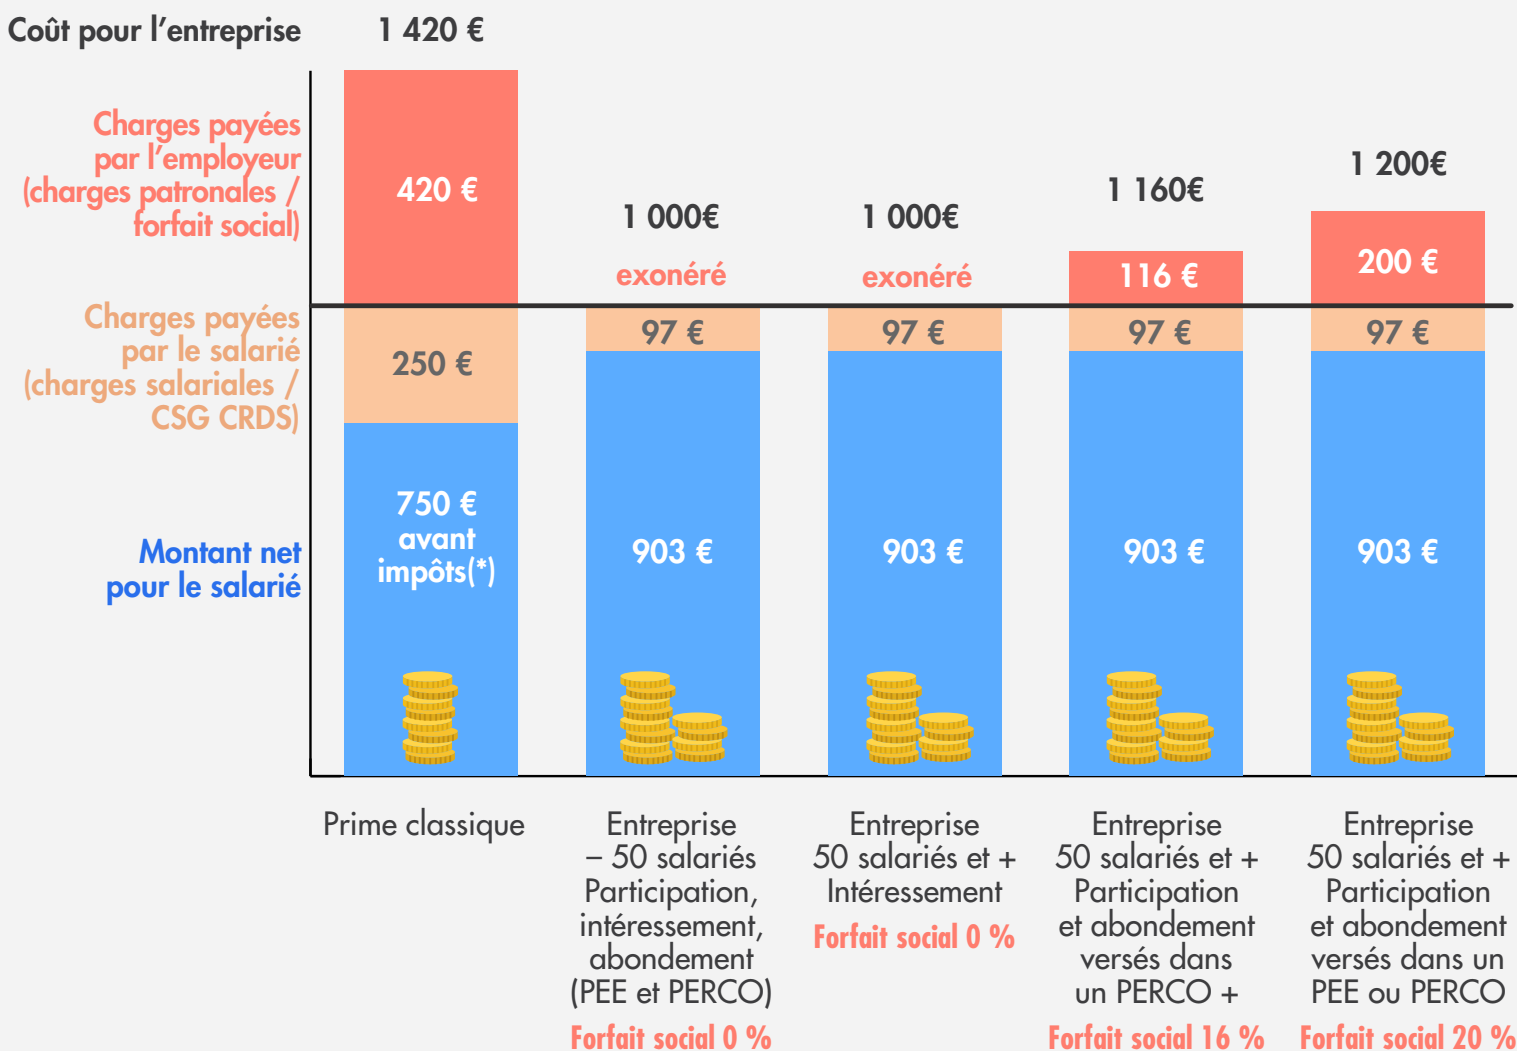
Coût pour l'entreprise

1 420 €

Charges payées par l'employeur (charges patronales / forfait social)

Charges payées par le salarié (charges salariales / CSG CRDS)

Montant net pour le salarié

420 €

250 €

750 € avant impôts(*)

Prime classique

1 000€

exonéré

97 €

903 €

Entreprise – 50 salariés Participation, intéressement, abondement (PEE et PERCO)

Forfait social 0 %

1 000€

exonéré

97 €

903 €

Entreprise 50 salariés et + Intéressement

Forfait social 0 %

1 160€

116 €

97 €

903 €

Entreprise 50 salariés et + Participation et abondement versés dans un PERCO +

Forfait social 16 %

1 200€

200 €

97 €

903 €

Entreprise 50 salariés et + Participation et abondement versés dans un PEE ou PERCO

Forfait social 20 %